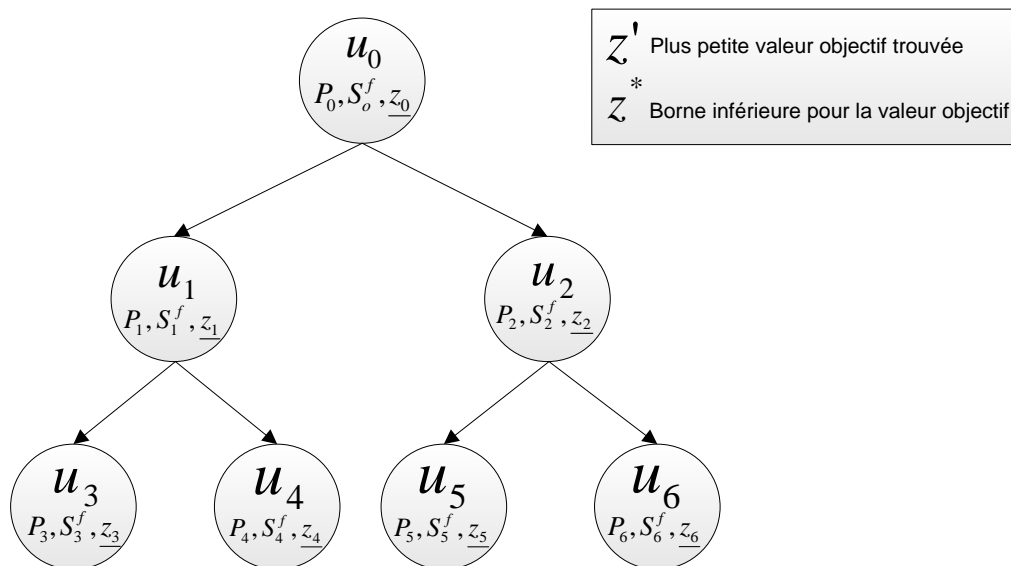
$z'$ Plus petite valeur objectif trouvée
$z^*$ Borne inférieure pour la valeur objectif

$u_0$
$P_0, S_o^f, \underline{z_0}$

$u_1$
$P_1, S_1^f, \underline{z_1}$

$u_2$
$P_2, S_2^f, \underline{z_2}$

$u_3$
$P_3, S_3^f, \underline{z_3}$

$u_4$
$P_4, S_4^f, \underline{z_4}$

$u_5$
$P_5, S_5^f, \underline{z_5}$

$u_6$
$P_6, S_6^f, \underline{z_6}$